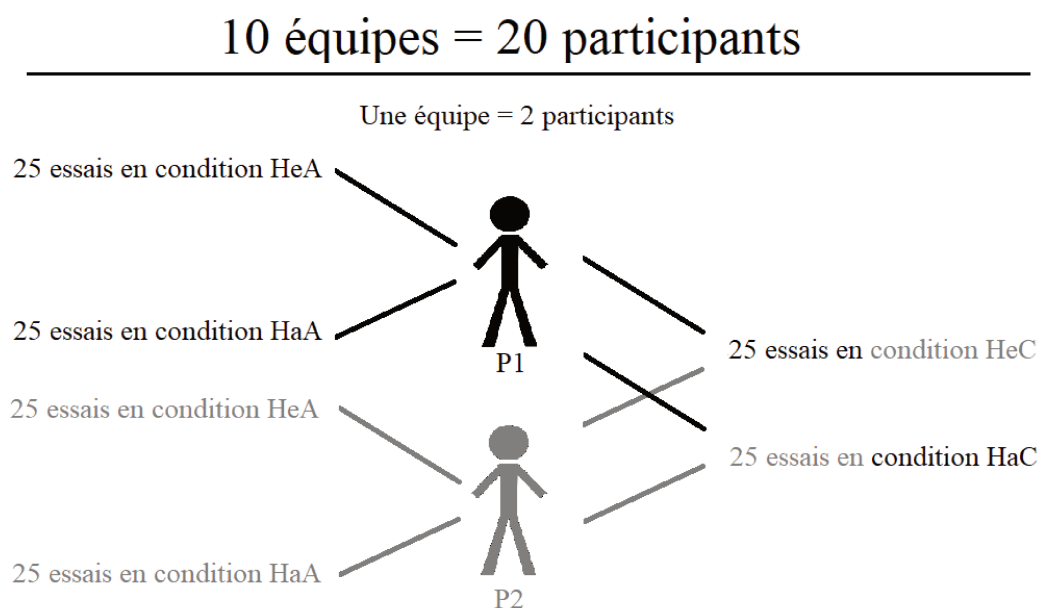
10 équipes = 20 participants

Une équipe = 2 participants

25 essais en condition HeA

25 essais en condition HaA

P1

25 essais en condition HeC

25 essais en condition HeA

25 essais en condition HaC

25 essais en condition HaA

P2